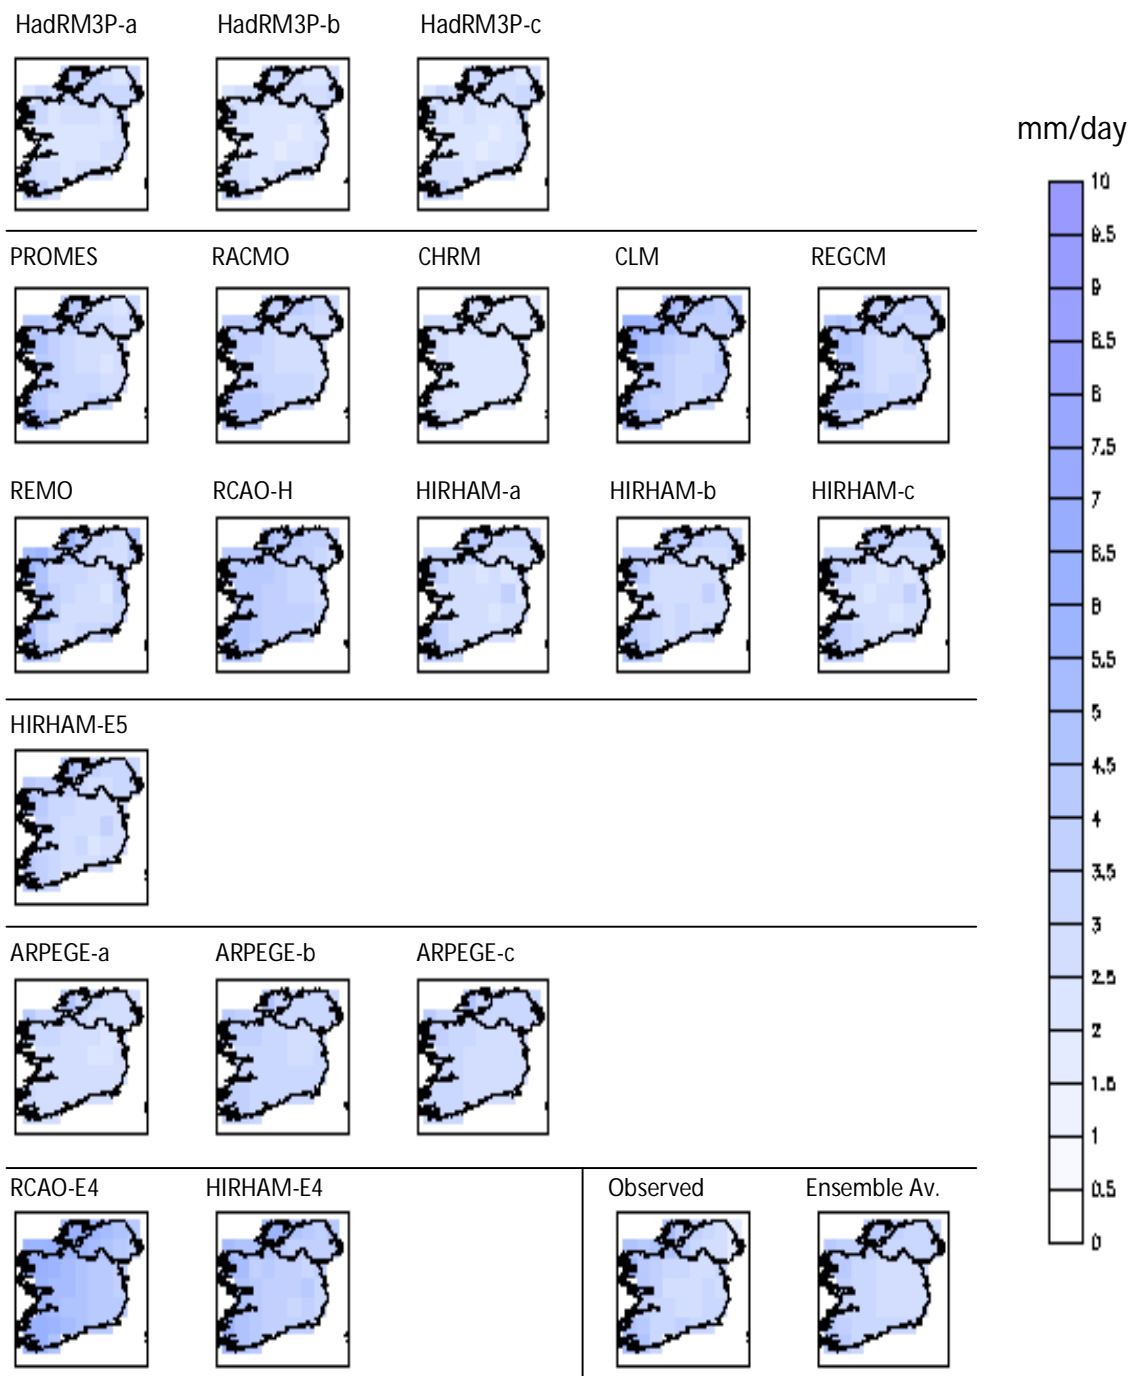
HadRM3P-a HadRM3P-b HadRM3P-c

PROMES RACMO CHRM CLM REGCM

REMO RCAO-H HIRHAM-a HIRHAM-b HIRHAM-c

HIRHAM-E5

ARPEGE-a ARPEGE-b ARPEGE-c

RCAO-E4 HIRHAM-E4 Observed Ensemble Av.

mm/day

10
9.5
9
8.5
8
7.5
7
6.5
6
5.5
5
4.5
4
3.5
3
2.5
2
1.5
1
0.5
0